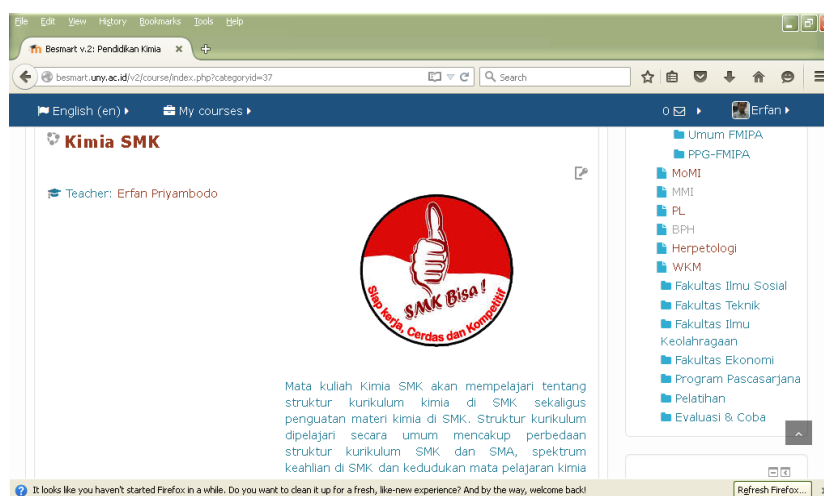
File Edit View History Bookmarks Tools Help

Besmart v.2: Pendidikan Kimia ×

besmart.uny.ac.id/v2/course/index.php?categoryid=37

Search

English (en) ▸ My courses ▸

0 ▸ Erfan ▸

Kimia SMK

Teacher: Erfan Priyambodo

SMK Bisa !
Siap kerja, Cerdas dan Kompetitif

Mata kuliah Kimia SMK akan mempelajari tentang struktur kurikulum kimia di SMK sekaligus penguatan materi kimia di SMK. Struktur kurikulum dipelajari secara umum mencakup perbedaan struktur kurikulum SMK dan SMA, spektrum keahlian di SMK dan kedudukan mata pelajaran kimia

Umum FMIPA
PPG-FMIPA
MoMI
MMI
PL
BPH
Herpetologi
WKM
Fakultas Ilmu Sosial
Fakultas Teknik
Fakultas Ilmu Keolahragaan
Fakultas Ekonomi
Program Pascasarjana
Pelatihan
Evaluasi & Coba

It looks like you haven't started Firefox in a while. Do you want to clean it up for a fresh, like-new experience? And by the way, welcome back!

Refresh Firefox...